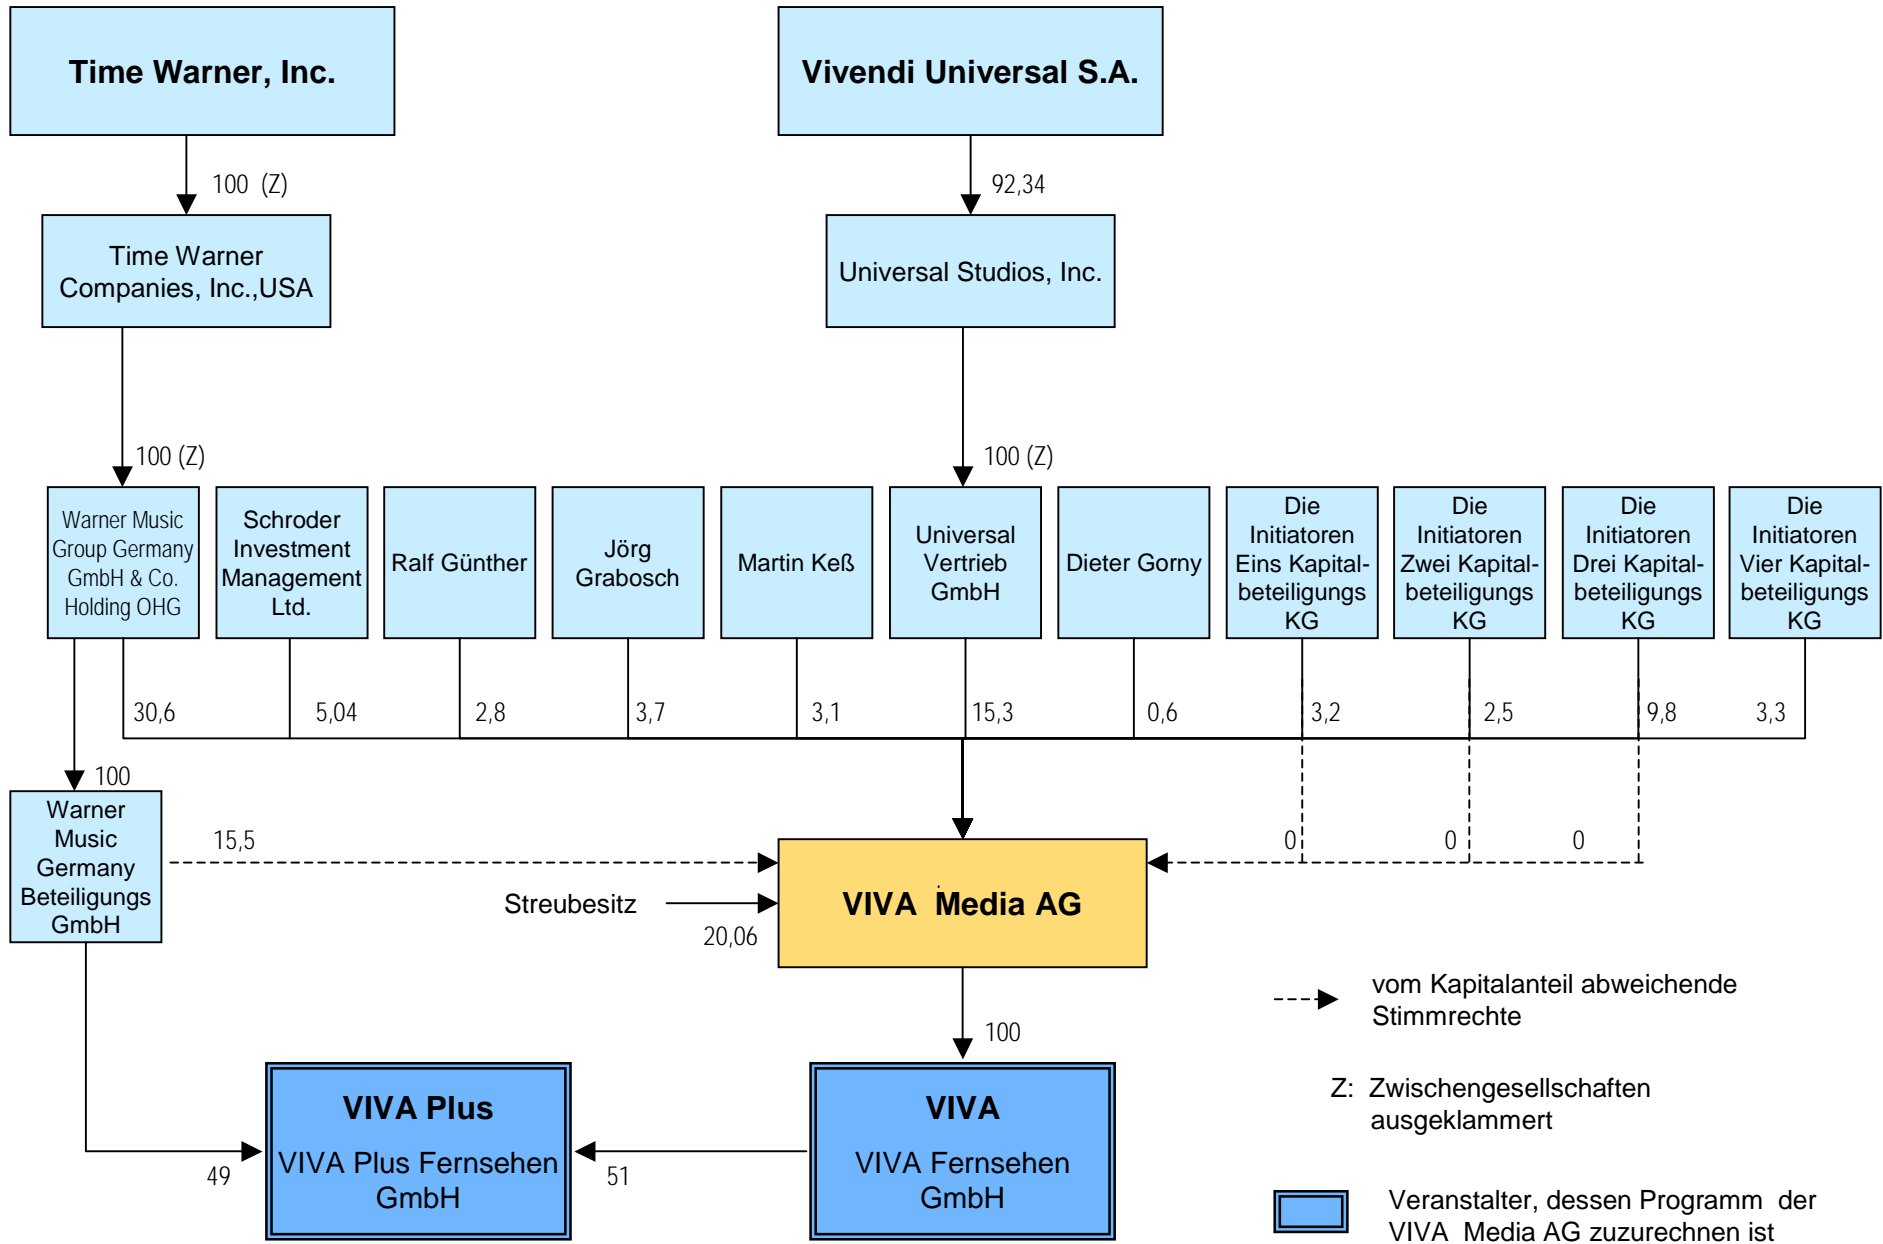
Time Warner, Inc.

100 (Z)

Time Warner Companies, Inc.,USA

100 (Z)

Vivendi Universal S.A.

92,34

Universal Studios, Inc.

100 (Z)

Warner Music Group Germany GmbH & Co. Holding OHG

Schroder Investment Management Ltd.

Ralf Günther

Jörg Grabosch

Martin Keß

Universal Vertrieb GmbH

Dieter Gorny

Die Initiatoren Eins Kapitalbeteiligungs KG

Die Initiatoren Zwei Kapitalbeteiligungs KG

Die Initiatoren Drei Kapitalbeteiligungs KG

Die Initiatoren Vier Kapitalbeteiligungs KG

30,6

5,04

2,8

3,7

3,1

15,3

0,6

3,2

2,5

9,8

3,3

100

Warner Music Germany Beteiligungs GmbH

15,5

0

0

0

Streubesitz

20,06

VIVA Media AG

100

vom Kapitalanteil abweichende Stimmrechte

Z: Zwischengesellschaften ausgeklammert

49

VIVA Plus

VIVA Plus Fernsehen GmbH

51

VIVA

VIVA Fernsehen GmbH

Veranstalter, dessen Programm der VIVA Media AG zuzurechnen ist